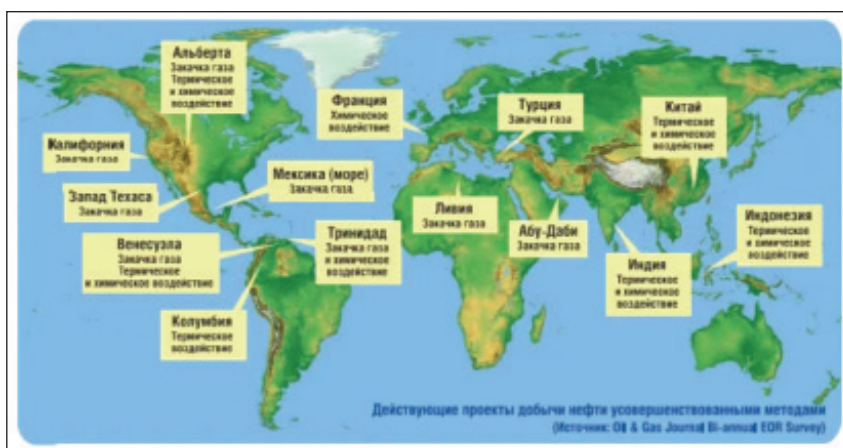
Альберта
Закачка газа
Термическое и химическое воздействие

Калифорния
Закачка газа

Запад Техаса
Закачка газа

Мексика (море)
Закачка газа

Франция
Химическое воздействие

Турция
Закачка газа

Китай
Термическое и химическое воздействие

Венесуэла
Закачка газа
Термическое и химическое воздействие

Тринидад
Закачка газа и химическое воздействие

Ливия
Закачка газа

Абу-Даби
Закачка газа

Индонезия
Термическое и химическое воздействие

Индия
Термическое и химическое воздействие

Колумбия
Термическое воздействие

Действующие проекты добычи нефти усовершенствованными методами
(Источник: Oil & Gas Journal Bi-annual EOR Survey)